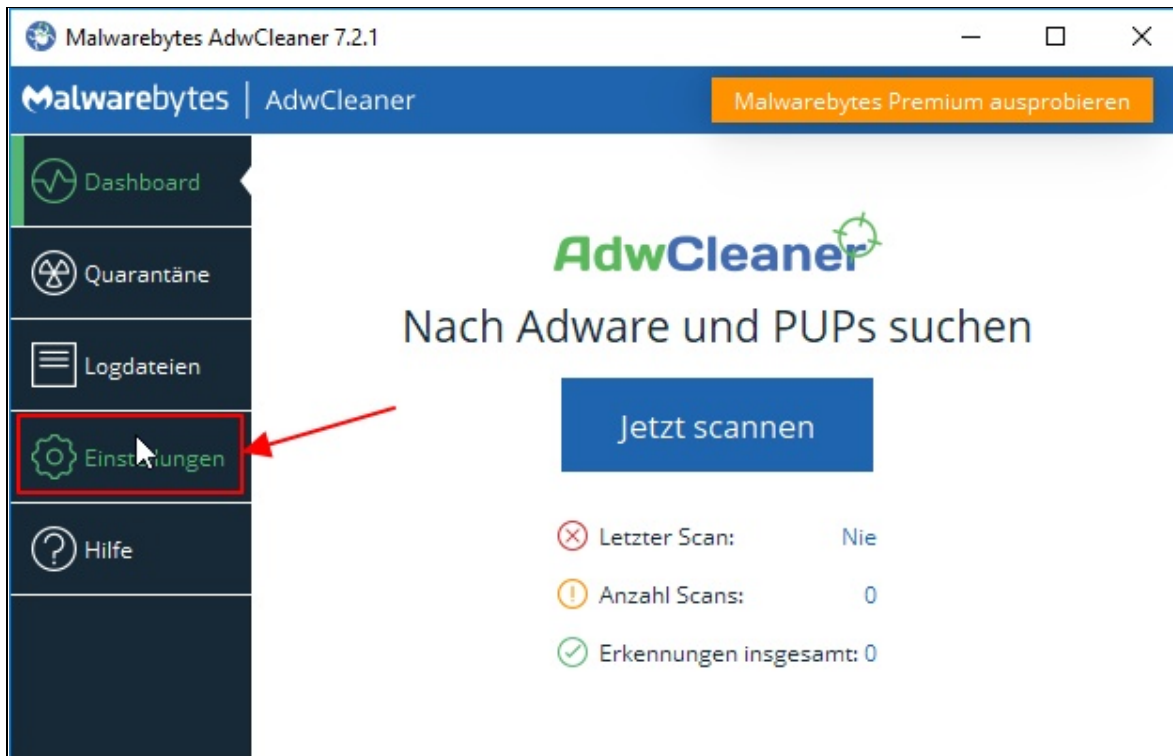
Malwarebytes AdwCleaner 7.2.1

Malwarebytes | AdwCleaner

Malwarebytes Premium ausprobieren

Dashboard

Quarantäne

Logdateien

Einst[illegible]ungen

Hilfe

AdwCleaner

Nach Adware und PUPs suchen

Jetzt scannen

Letzter Scan: Nie

Anzahl Scans: 0

Erkennungen insgesamt: 0